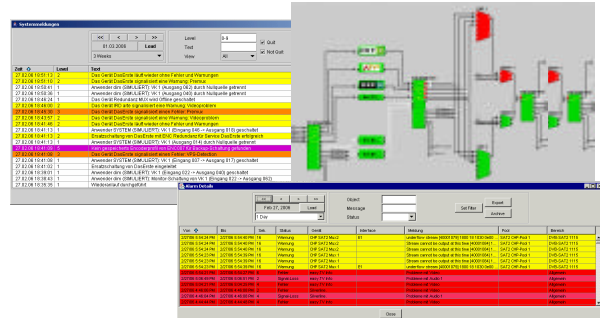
Systemmeldungen

<< < > >>
01.03.2006 Load
3 Weeks

Level 0-9
Text
View All

Quit
Not Quit

| Zeit | Level | Text |
|---|---|---|
| 27.02.06 10:57:13 | 2 | Das Gerät DiasEncode läuft wieder ohne Fehler und Warnungen |
| 27.02.06 10:51:10 | 2 | Das Gerät DiasEncode signalisiert eine Warnung: Premux |
| 27.02.06 10:50:51 | 1 | Anwender dms (SIMULIERT): VK 1 (Ausgang 062) durch Nullquelle getrennt |
| 27.02.06 10:50:36 | 1 | Anwender dms (SIMULIERT): VK 1 (Ausgang 049) durch Nullquelle getrennt |
| 27.02.06 10:49:24 | 1 | Das Gerät Redundanz Mux weist Fehler gescheitert |
| 27.02.06 10:48:00 | 2 | Das Gerät IRD info signalisiert einen Warnung: Videoproblem |
| 27.02.06 10:45:30 | 5 | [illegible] |
| 27.02.06 10:43:57 | 2 | Das Gerät DiasEncode signalisiert eine Warnung: Videoproblem |
| 27.02.06 10:41:46 | 2 | Das Gerät DiasEncode läuft wieder ohne Fehler und Warnungen |
| 27.02.06 10:41:13 | 1 | Anwender SYSTEM (SIMULIERT): VK 1 (Eingang 046 -> Ausgang 018) geschaltet |
| 27.02.06 10:41:13 | 2 | Ersatzschaltung von DiasEncode mit ENC Redundanz für Service DasEncode erfolgreich |
| 27.02.06 10:41:13 | 1 | Anwender dms (SIMULIERT): VK 1 (Ausgang 018) durch Nullquelle getrennt |
| 27.02.06 10:41:09 | 5 | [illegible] |
| 27.02.06 10:41:08 | 2 | Das Gerät DiasEncode signalisiert einen Fehler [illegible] |
| 27.02.06 10:41:00 | 1 | Anwender SYSTEM (SIMULIERT): VK 1 (Eingang 048 -> Ausgang 017) geschaltet |
| 27.02.06 10:41:02 | 1 | Ersatzschaltung von DiasEncode erfolgreich |
| 27.02.06 10:39:01 | 1 | Anwender dms (SIMULIERT): VK 1 (Eingang 022 -> Ausgang 020) geschaltet |
| 27.02.06 10:38:43 | 1 | Anwender dms (SIMULIERT): Monitor Schaltung VK 1 (Eingang 022 -> Ausgang 062) |
| 27.02.06 10:35:35 | 1 | Wiederanlauf durchgeführt |

Alarm Details

<< < > >>
Feb 27, 2006 Load
1 Day

Object
Message
Status

Set Filter
Export
Archive

| Von | Bis | Sev. | Status | Gerät | Interface | Meldung | Pool | Service |
|---|---|---|---|---|---|---|---|---|
| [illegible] | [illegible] | 10 | Warnung | CHP SAT2 Mux2 | | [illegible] | DVB-SAT2 CHP-Pool 1 | DVB-SAT2 1115 |
| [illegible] | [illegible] | 10 | Warnung | CHP SAT2 Mux2 | E1 | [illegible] | DVB-SAT2 CHP-Pool 1 | DVB-SAT2 1115 |
| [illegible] | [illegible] | 10 | Warnung | CHP SAT2 Mux2 | | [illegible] | DVB-SAT2 CHP-Pool 1 | DVB-SAT2 1115 |
| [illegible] | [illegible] | 10 | Warnung | CHP SAT2 Mux1 | | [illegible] | DVB-SAT2 CHP-Pool 1 | DVB-SAT2 1115 |
| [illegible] | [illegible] | 10 | Warnung | CHP SAT2 Mux1 | | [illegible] | DVB-SAT2 CHP-Pool 1 | DVB-SAT2 1115 |
| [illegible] | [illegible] | 10 | Warnung | CHP SAT2 Mux1 | E1 | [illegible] | DVB-SAT2 CHP-Pool 1 | DVB-SAT2 1115 |
| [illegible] | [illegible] | 2 | Fehler | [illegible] | | Probleme mit Audio 1 | | Allgemein |
| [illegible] | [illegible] | 2 | Fehler | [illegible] | | Probleme mit Video | | Allgemein |
| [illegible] | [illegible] | 4 | Fehler | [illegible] | | Probleme mit Audio 1 | | Allgemein |
| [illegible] | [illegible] | 4 | Fehler | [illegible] | | Probleme mit Audio 1 | | Allgemein |
| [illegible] | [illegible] | 2 | Fehler | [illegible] | | Probleme mit Video | | Allgemein |

Close